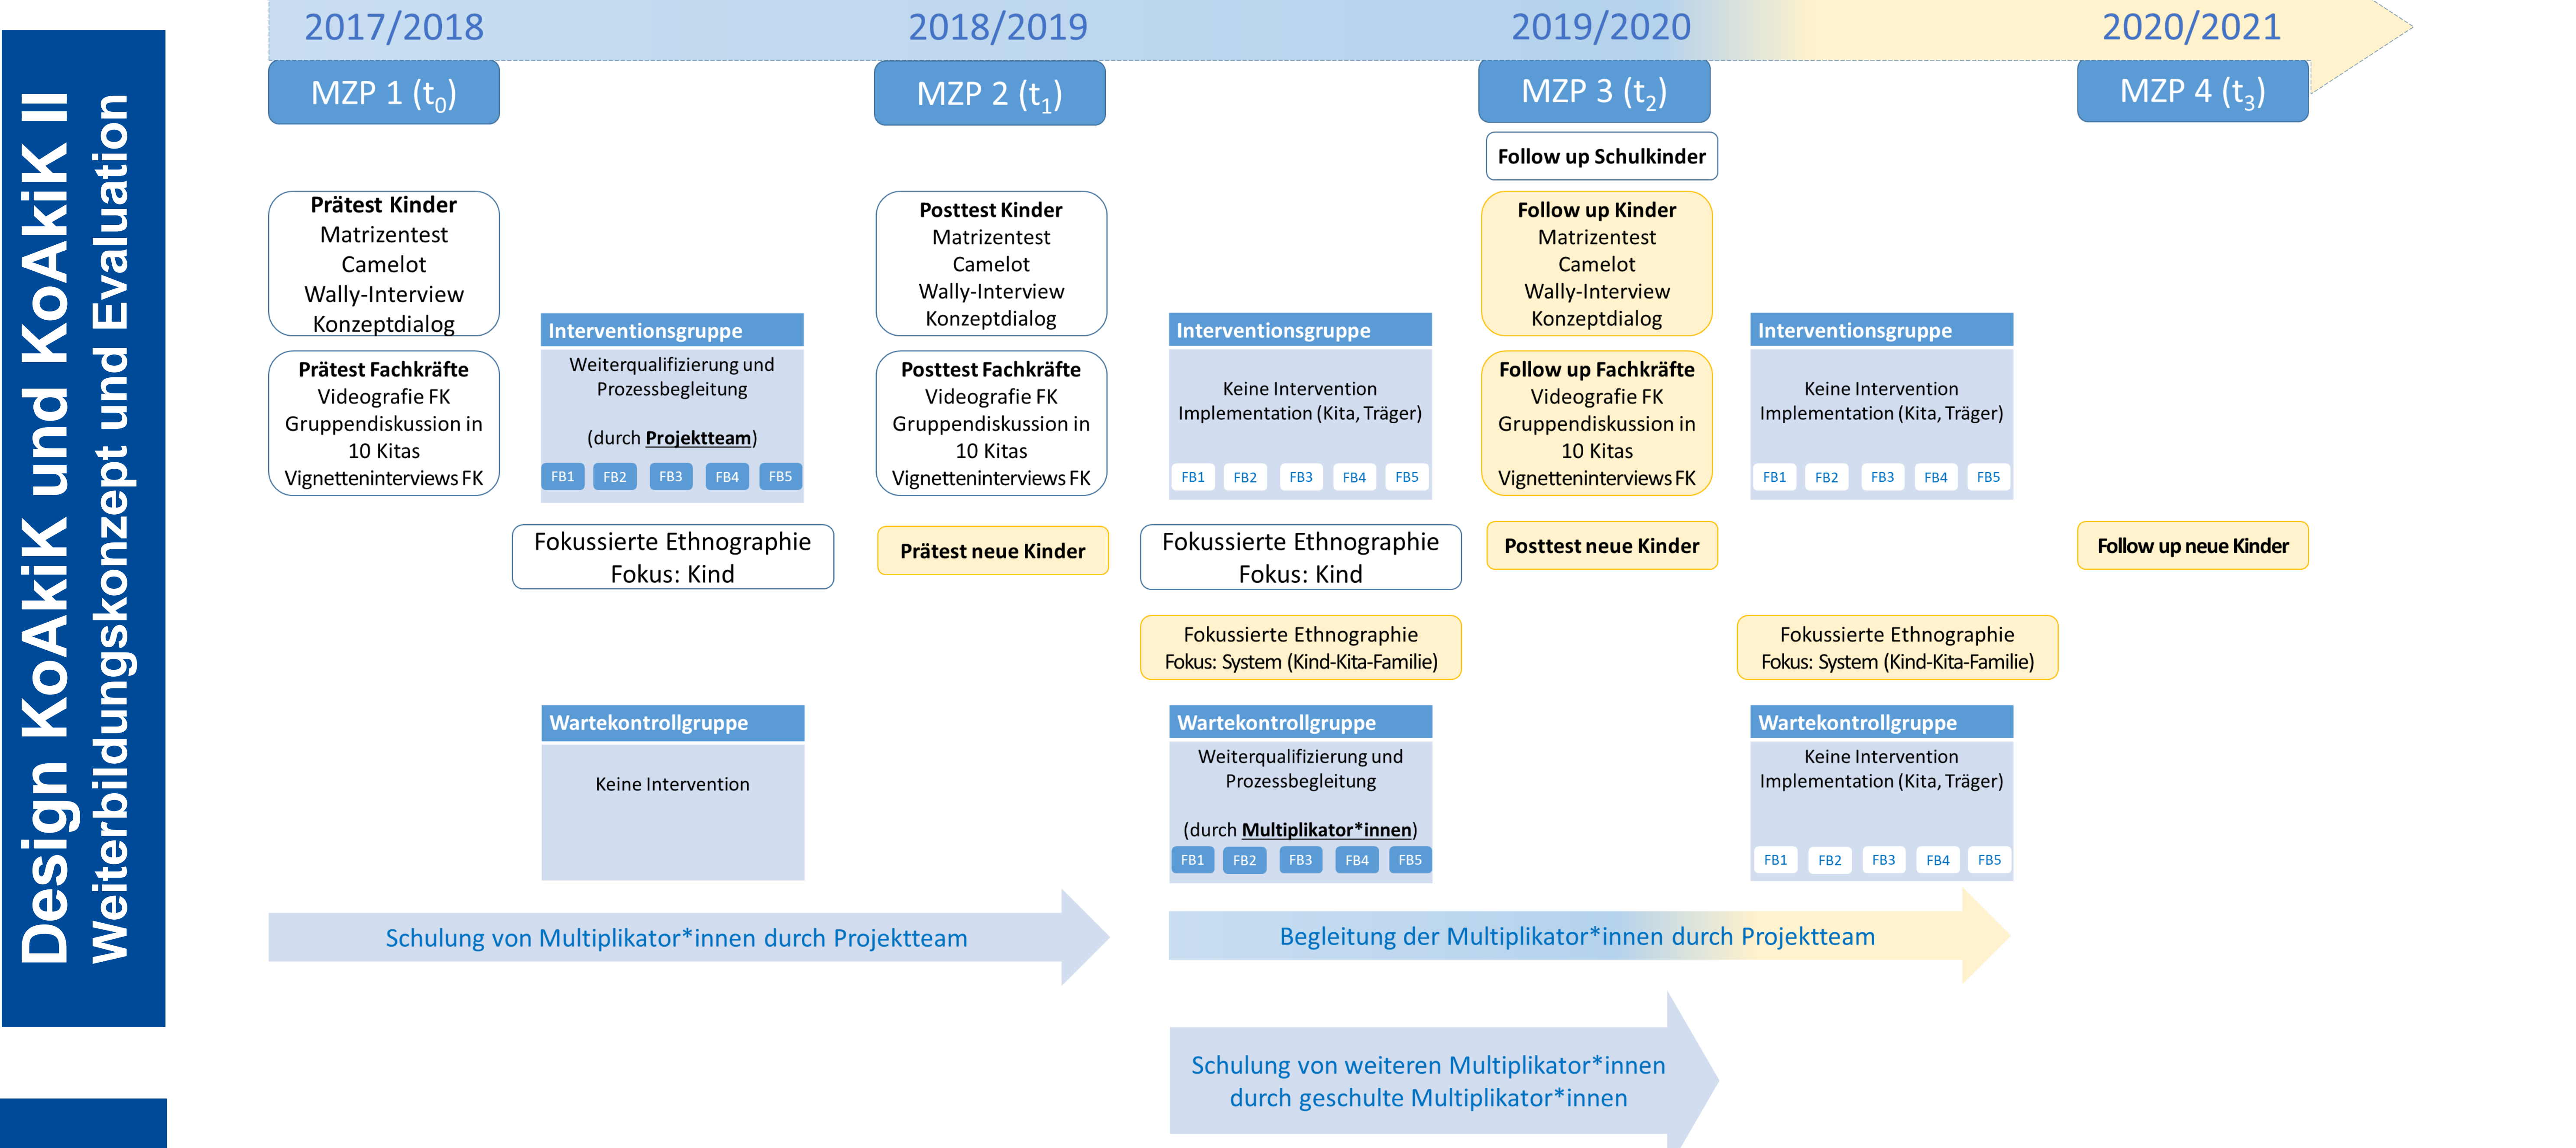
Design KoAkiK und KoAkiK II
Weiterbildungskonzept und Evaluation

2017/2018
2018/2019
2019/2020
2020/2021

MZP 1 ($t_0$)
MZP 2 ($t_1$)
MZP 3 ($t_2$)
MZP 4 ($t_3$)

Follow up Schulkinder

Prätest Kinder
Matrizentest
Camelot
Wally-Interview
Konzeptdialog

Prätest Fachkräfte
Videografie FK
Gruppendiskussion in 10 Kitas
Vignetteninterviews FK

Interventionsgruppe
Weiterqualifizierung und Prozessbegleitung

(durch Projektteam)
FB1 FB2 FB3 FB4 FB5

Posttest Kinder
Matrizentest
Camelot
Wally-Interview
Konzeptdialog

Posttest Fachkräfte
Videografie FK
Gruppendiskussion in 10 Kitas
Vignetteninterviews FK

Interventionsgruppe
Keine Intervention
Implementation (Kita, Träger)
FB1 FB2 FB3 FB4 FB5

Follow up Kinder
Matrizentest
Camelot
Wally-Interview
Konzeptdialog

Follow up Fachkräfte
Videografie FK
Gruppendiskussion in 10 Kitas
Vignetteninterviews FK

Interventionsgruppe
Keine Intervention
Implementation (Kita, Träger)
FB1 FB2 FB3 FB4 FB5

Fokussierte Ethnographie
Fokus: Kind

Prätest neue Kinder

Fokussierte Ethnographie
Fokus: Kind

Posttest neue Kinder

Follow up neue Kinder

Fokussierte Ethnographie
Fokus: System (Kind-Kita-Familie)

Fokussierte Ethnographie
Fokus: System (Kind-Kita-Familie)

Wartekontrollgruppe
Keine Intervention

Wartekontrollgruppe
Weiterqualifizierung und Prozessbegleitung

(durch Multiplikator*innen)
FB1 FB2 FB3 FB4 FB5

Wartekontrollgruppe
Keine Intervention
Implementation (Kita, Träger)
FB1 FB2 FB3 FB4 FB5

Schulung von Multiplikator*innen durch Projektteam

Begleitung der Multiplikator*innen durch Projektteam

Schulung von weiteren Multiplikator*innen durch geschulte Multiplikator*innen